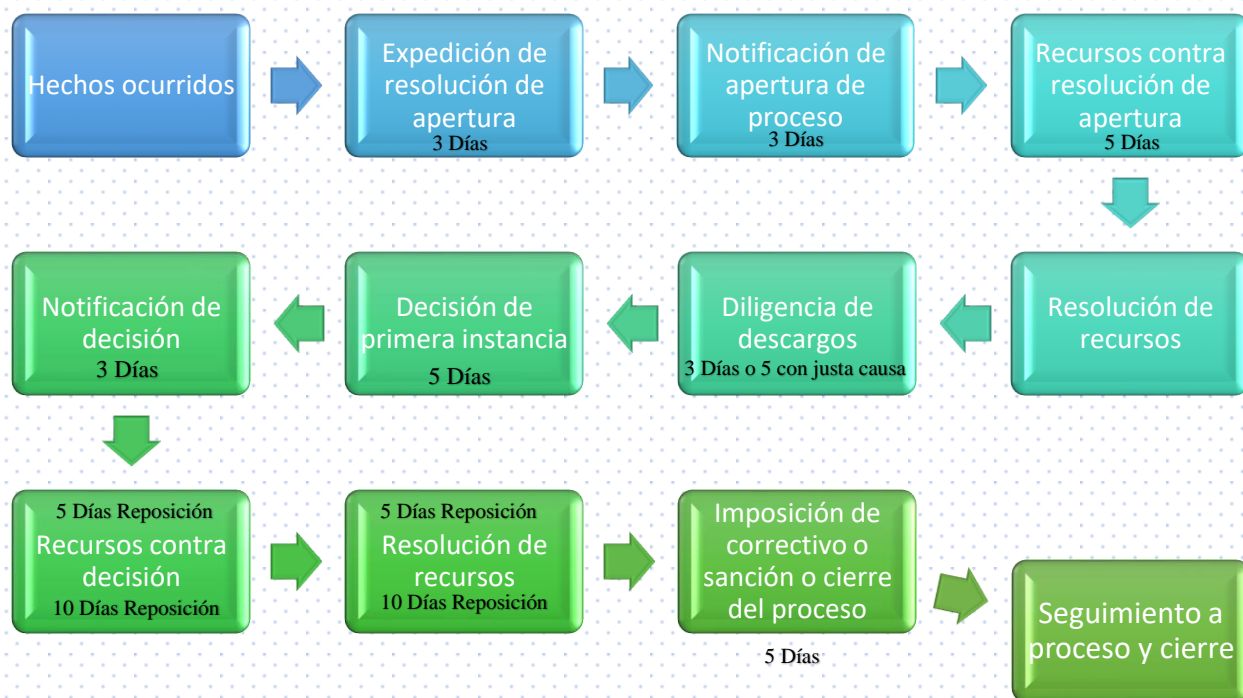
Hechos ocurridos

Expedición de resolución de apertura
3 Días

Notificación de apertura de proceso
3 Días

Recursos contra resolución de apertura
5 Días

Resolución de recursos

Diligencia de descargos
3 Días o 5 con justa causa

Decisión de primera instancia
5 Días

Notificación de decisión
3 Días

5 Días Reposición
Recursos contra decisión
10 Días Reposición

5 Días Reposición
Resolución de recursos
10 Días Reposición

Imposición de correctivo o sanción o cierre del proceso
5 Días

Seguimiento a proceso y cierre